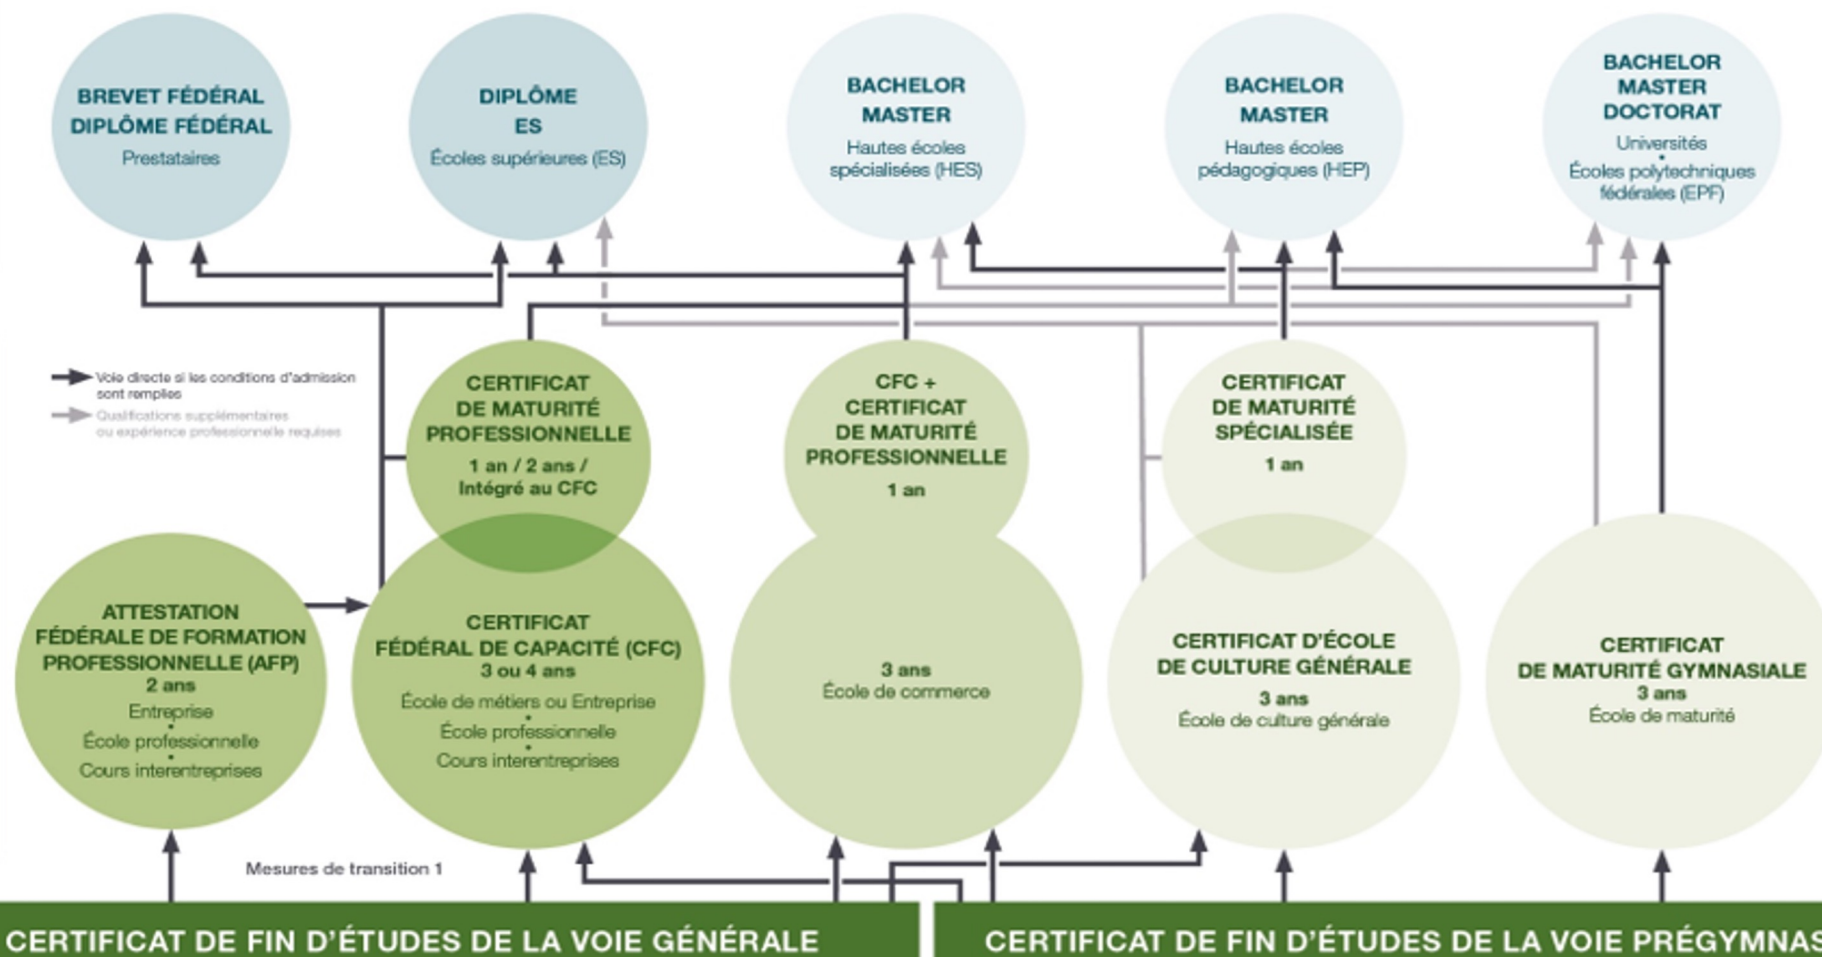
BREVET FÉDÉRAL
DIPLÔME FÉDÉRAL
Prestataires

DIPLÔME
ES
Écoles supérieures (ES)

BACHELOR
MASTER
Hautes écoles spécialisées (HES)

BACHELOR
MASTER
Hautes écoles pédagogiques (HEP)

BACHELOR
MASTER
DOCTORAT
Universités
•
Écoles polytechniques fédérales (EPF)

Voie directe si les conditions d'admission sont remplies
Qualifications supplémentaires ou expérience professionnelle requises

CERTIFICAT
DE MATURITÉ
PROFESSIONNELLE
1 an / 2 ans /
Intégré au CFC

CFC +
CERTIFICAT
DE MATURITÉ
PROFESSIONNELLE
1 an

CERTIFICAT
DE MATURITÉ
SPÉCIALISÉE
1 an

ATTESTATION
FÉDÉRALE DE FORMATION
PROFESSIONNELLE (AFP)
2 ans
Entreprise
•
École professionnelle
•
Cours interentreprises

CERTIFICAT
FÉDÉRAL DE CAPACITÉ (CFC)
3 ou 4 ans
École de métiers ou Entreprise
•
École professionnelle
•
Cours interentreprises

3 ans
École de commerce

CERTIFICAT D'ÉCOLE
DE CULTURE GÉNÉRALE
3 ans
École de culture générale

CERTIFICAT
DE MATURITÉ GYMNASIALE
3 ans
École de maturité

Mesures de transition 1

CERTIFICAT DE FIN D'ÉTUDES DE LA VOIE GÉNÉRALE

CERTIFICAT DE FIN D'ÉTUDES DE LA VOIE PRÉGYMNAS